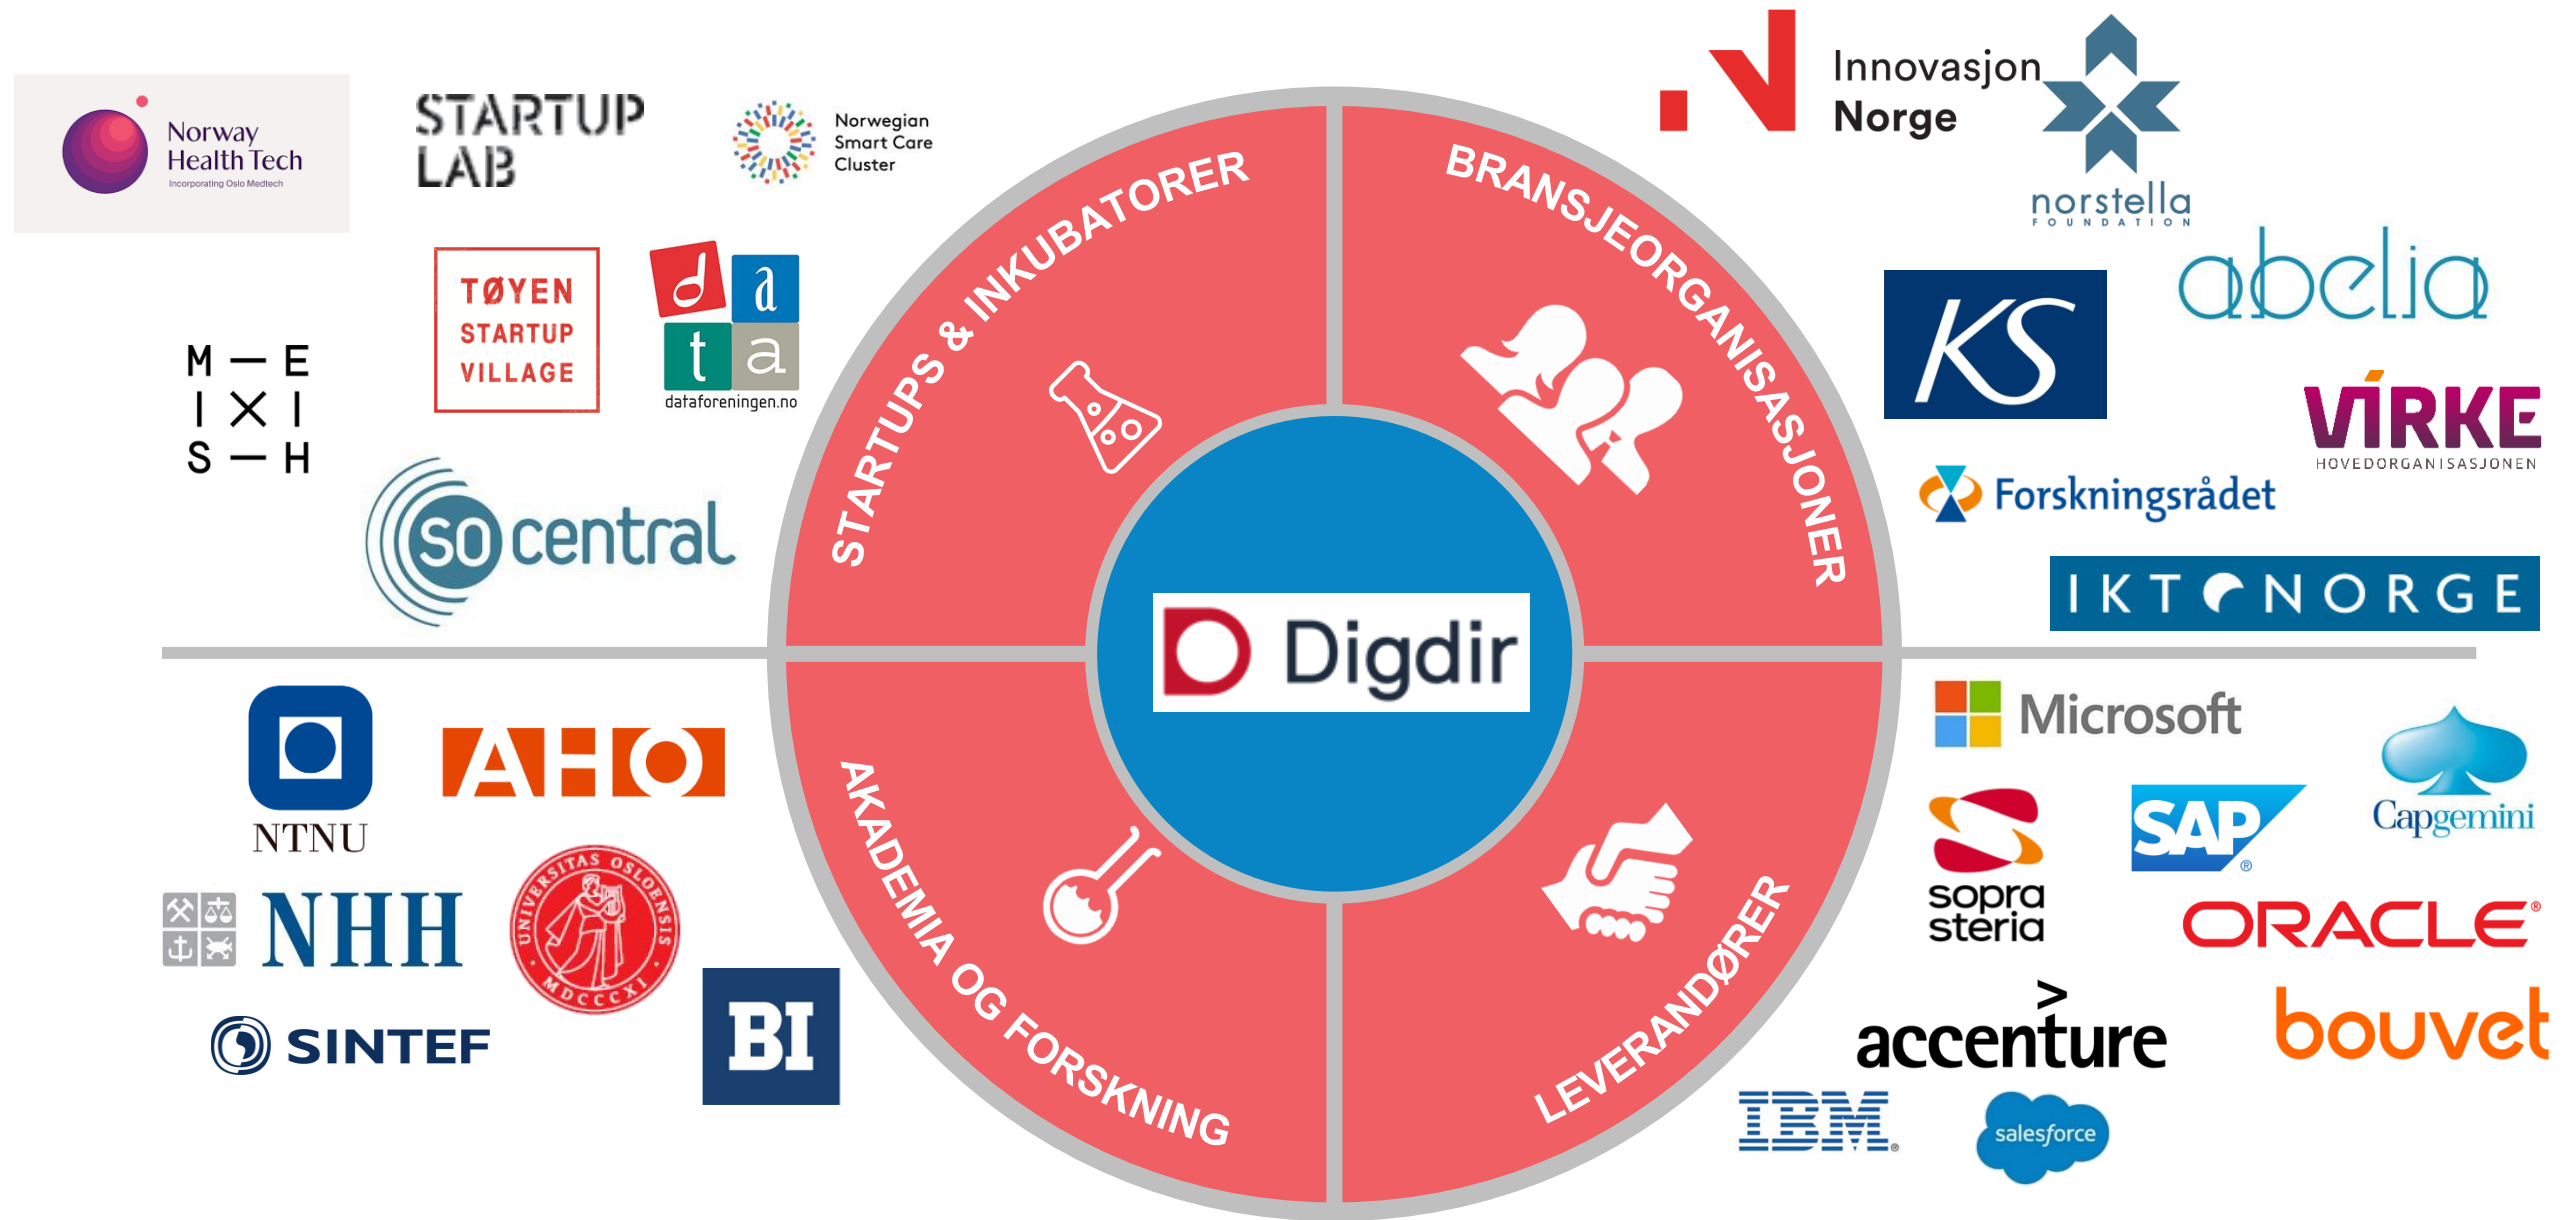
Norway Health Tech
Incorporating Oslo Medtech

STARTUP LAB

Norwegian Smart Care Cluster

Innovasjon Norge

norstella FOUNDATION

TØYEN STARTUP VILLAGE

d a t a
dataforeningen.no

M — E
I X I
S — H

so central

STARTUPS & INKUBATORER

BRANSJEORGANISASJONER

KS

abelia

VIRKE HOVEDORGANISASJONEN

Forskningsrådet

IKT NORGE

Digdir

NTNU

AHO

NHH

UNIVERSITAS OSLOENSIS MDCCCXI

SINTEF

BI

AKADEMIA OG FORSKNING

LEVERANDØRER

Microsoft

Capgemini

sopra steria

SAP

ORACLE

accenture

bouvet

IBM

salesforce